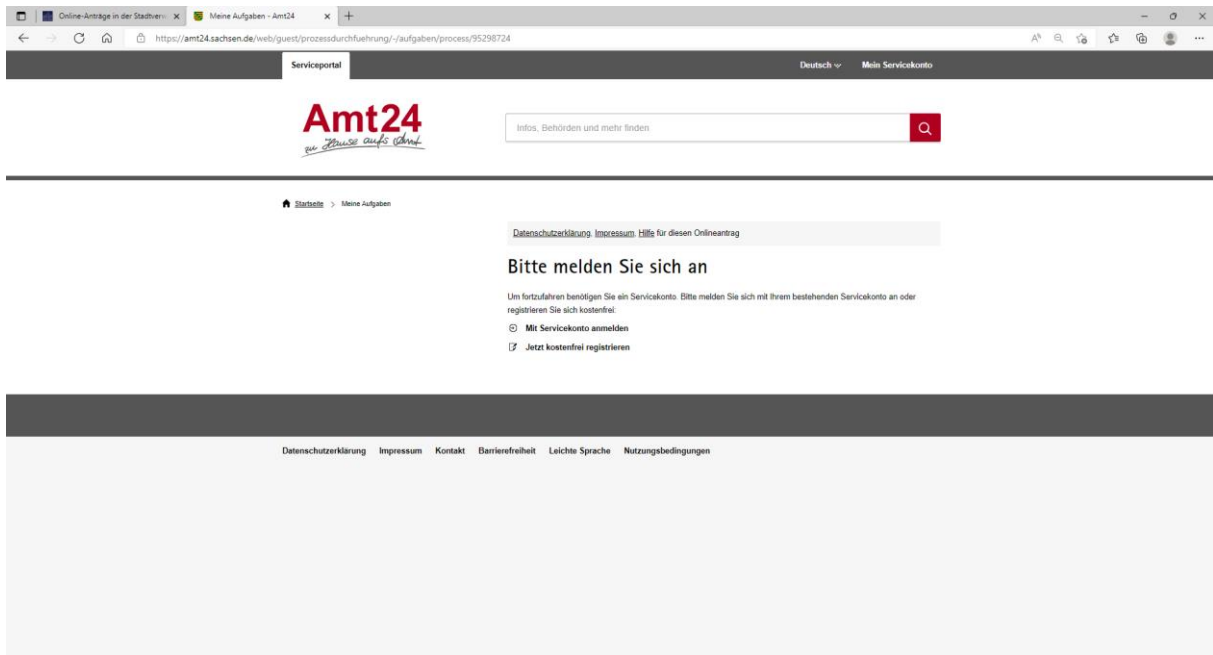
Online-Anträge in der Stadtverw ×

Meine Aufgaben - Amt24 ×

https://amt24.sachsen.de/web/guest/prozessdurchfuehrung/-/aufgaben/process/95298724

Serviceportal

Deutsch

Mein Servicekonto

Amt24
zu Hause aufs Amt

Infos, Behörden und mehr finden

Startseite > Meine Aufgaben

Datenschutzerklärung, Impressum, Hilfe für diesen Onlineantrag

Bitte melden Sie sich an

Um fortzufahren benötigen Sie ein Servicekonto. Bitte melden Sie sich mit Ihrem bestehenden Servicekonto an oder registrieren Sie sich kostenfrei:

Mit Servicekonto anmelden

Jetzt kostenfrei registrieren

Datenschutzerklärung Impressum Kontakt Barrierefreiheit Leichte Sprache Nutzungsbedingungen